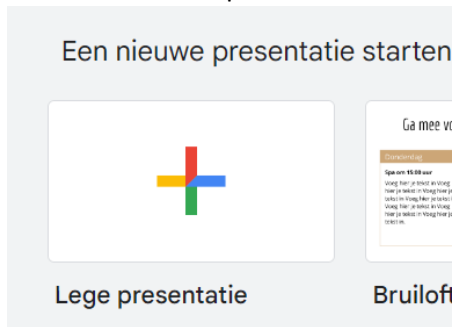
Een nieuwe presentatie starten

Lege presentatie

Ga mee vo

Donderdag

Spa om 15:00 uur

Voeg hier je tekst in Voeg hier je tekst in Voeg hier je tekst in Voeg hier je tekst in Voeg hier je tekst in Voeg hier je tekst in Voeg hier je tekst in

Bruiloft